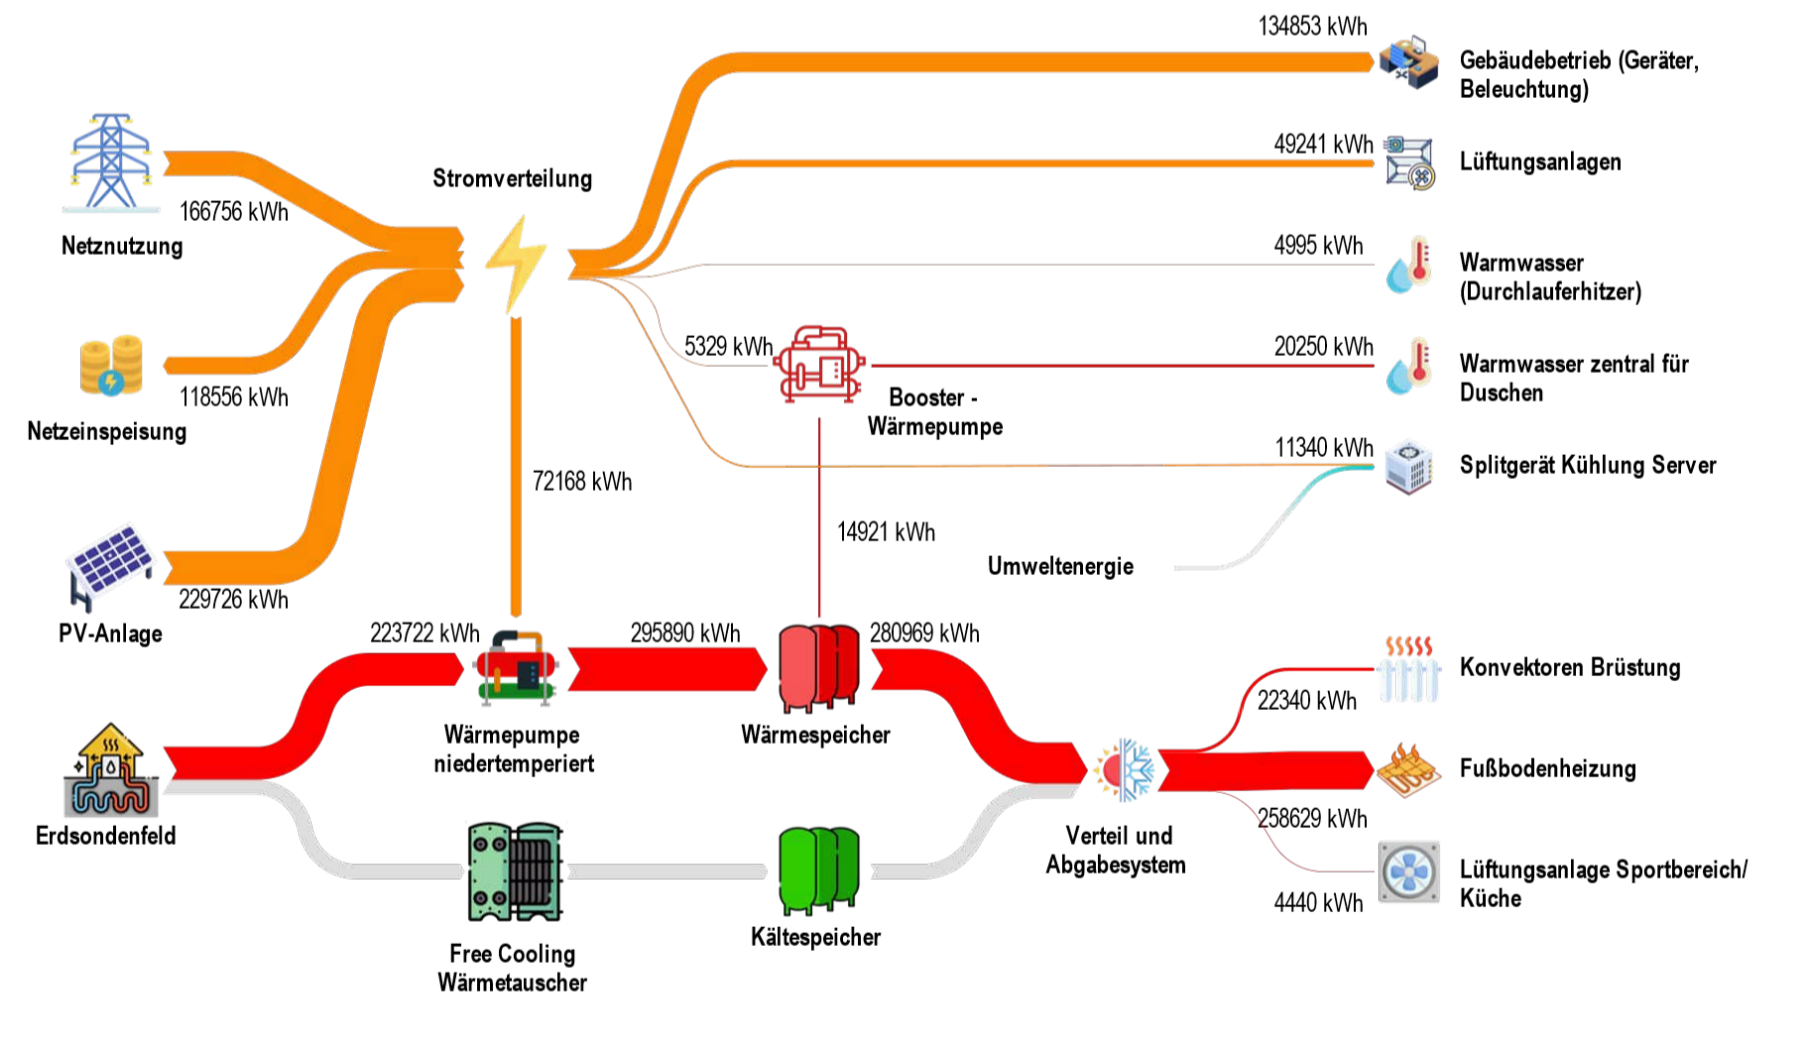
166756 kWh
Netznutzung

118556 kWh
Netzeinspeisung

229726 kWh
PV-Anlage

Stromverteilung

72168 kWh

134853 kWh
Gebäudebetrieb (Geräter, Beleuchtung)

49241 kWh
Lüftungsanlagen

4995 kWh
Warmwasser (Durchlauferhitzer)

5329 kWh
Booster - Wärmepumpe

20250 kWh
Warmwasser zentral für Duschen

11340 kWh
Splitgerät Kühlung Server

14921 kWh

Umweltenergie

223722 kWh
Wärmepumpe niedertemperiert

295890 kWh
Wärmespeicher

280969 kWh

Erdsondenfeld

Konvektoren Brüstung
22340 kWh

Fußbodenheizung

Verteil und Abgabesystem

258629 kWh

Lüftungsanlage Sportbereich/ Küche
4440 kWh

Free Cooling Wärmetauscher

Kältespeicher